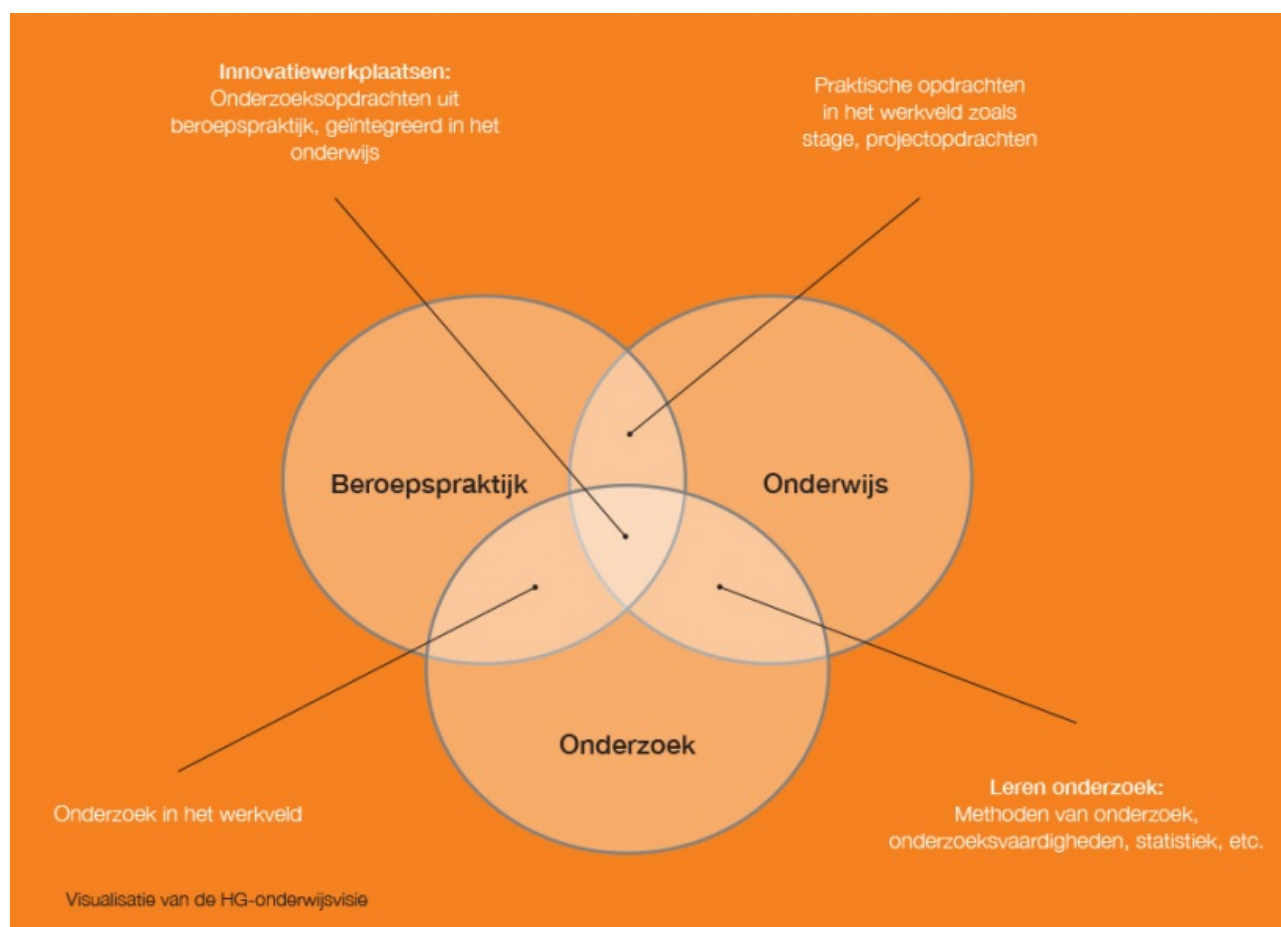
**Innovatiewerkplaatsen:**
Onderzoeksopdrachten uit beroepspraktijk, geïntegreerd in het onderwijs

Praktische opdrachten in het werkveld zoals stage, projectopdrachten

Beroepspraktijk

Onderwijs

Onderzoek

Onderzoek in het werkveld

**Leren onderzoek:**
Methoden van onderzoek, onderzoeksvaardigheden, statistiek, etc.

Visualisatie van de HG-onderwijsvisie